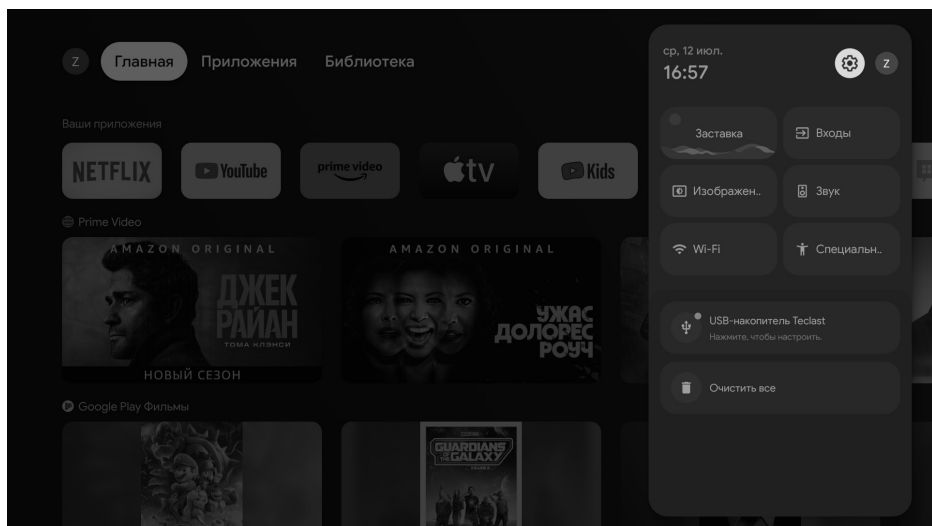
Z Главная Приложения Библиотека

Ваши приложения

NETFLIX YouTube prime video tv Kids

Prime Video

AMAZON ORIGINAL
ДЖЕК РАЙАН
ТОМА КЛЭНСИ
НОВЫЙ СЕЗОН

AMAZON ORIGINAL
УЖАС ДОЛОРЕС РОУЧ

Google Play Фильмы

GUARDIANS OF THE GALAXY

ср, 12 июл.
16:57
Z

Заставка
Входы
Изображен..
Звук
Wi-Fi
Специальн..

USB-накопитель Teclast
Нажмите, чтобы настроить.

Очистить все